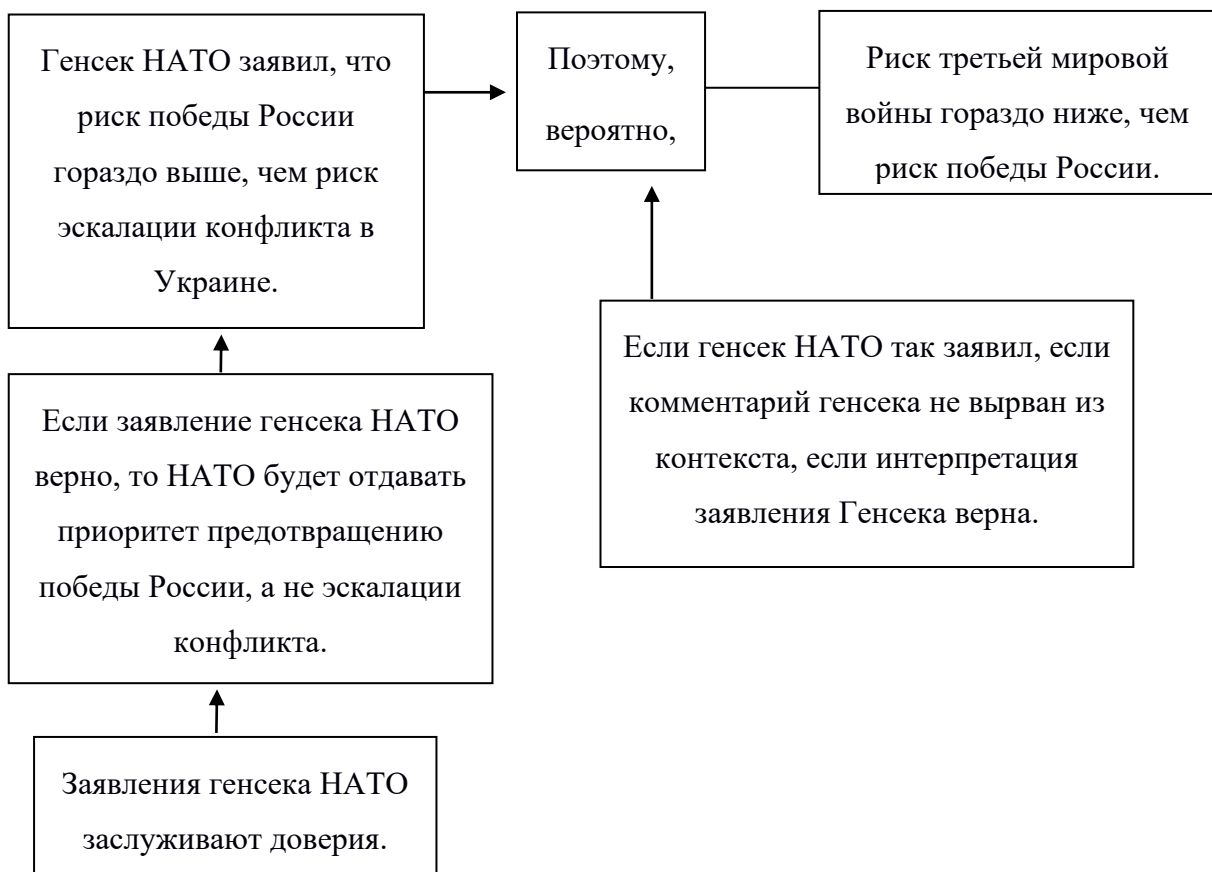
Генсек НАТО заявил, что риск победы России гораздо выше, чем риск эскалации конфликта в Украине.

Поэтому, вероятно,

Риск третьей мировой войны гораздо ниже, чем риск победы России.

Если генсек НАТО так заявил, если комментарий генсека не вырван из контекста, если интерпретация заявления Генсека верна.

Если заявление генсека НАТО верно, то НАТО будет отдавать приоритет предотвращению победы России, а не эскалации конфликта.

Заявления генсека НАТО заслуживают доверия.